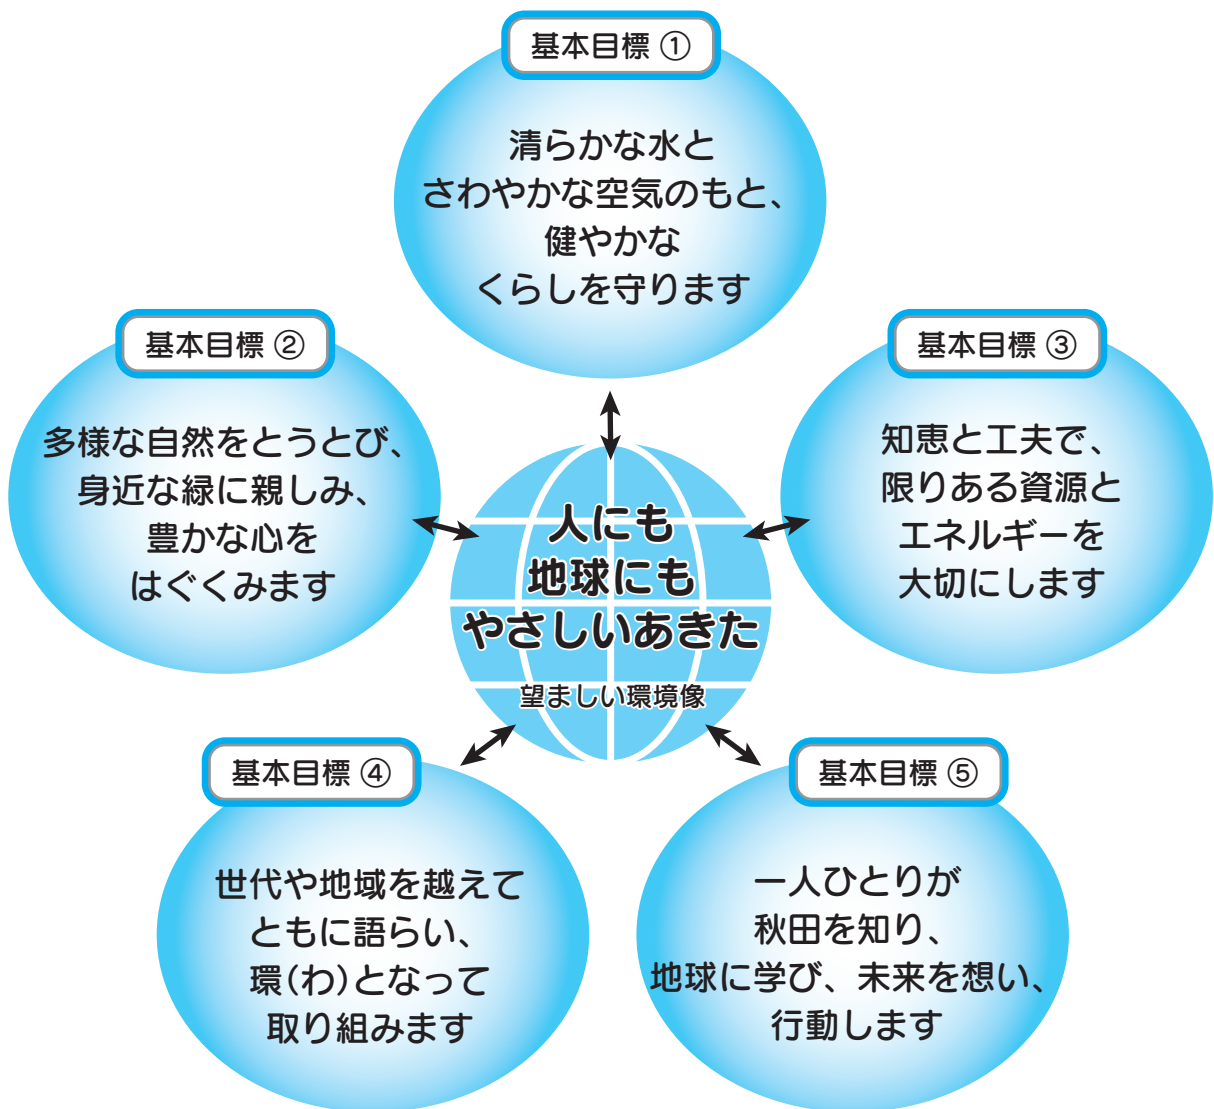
基本目標 ①

清らかな水と
さわやかな空気のもと、
健やかな
くらしを守ります

基本目標 ②

多様な自然をとうとび、
身近な緑に親しみ、
豊かな心を
はぐくみます

人にも
地球にも
やさしいあきた

望ましい環境像

基本目標 ③

知恵と工夫で、
限りある資源と
エネルギーを
大切にします

基本目標 ④

世代や地域を越えて
ともに語らい、
環(わ)となって
取り組みます

基本目標 ⑤

一人ひとりが
秋田を知り、
地球に学び、未来を想い、
行動します